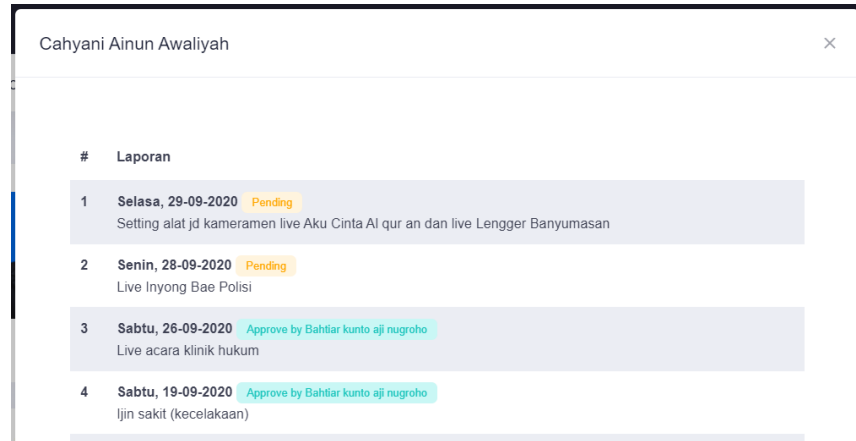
Cahyani Ainun Awaliyah

×

| # | Laporan |
|---|---|
| 1 | Selasa, 29-09-2020 Pending<br>Setting alat jd kameramen live Aku Cinta Al qur an dan live Lengger Banyumasan |
| 2 | Senin, 28-09-2020 Pending<br>Live Inyong Bae Polisi |
| 3 | Sabtu, 26-09-2020 Approve by Bahtiar kunto aji nugroho<br>Live acara klinik hukum |
| 4 | Sabtu, 19-09-2020 Approve by Bahtiar kunto aji nugroho<br>Ijin sakit (kecelakaan) |